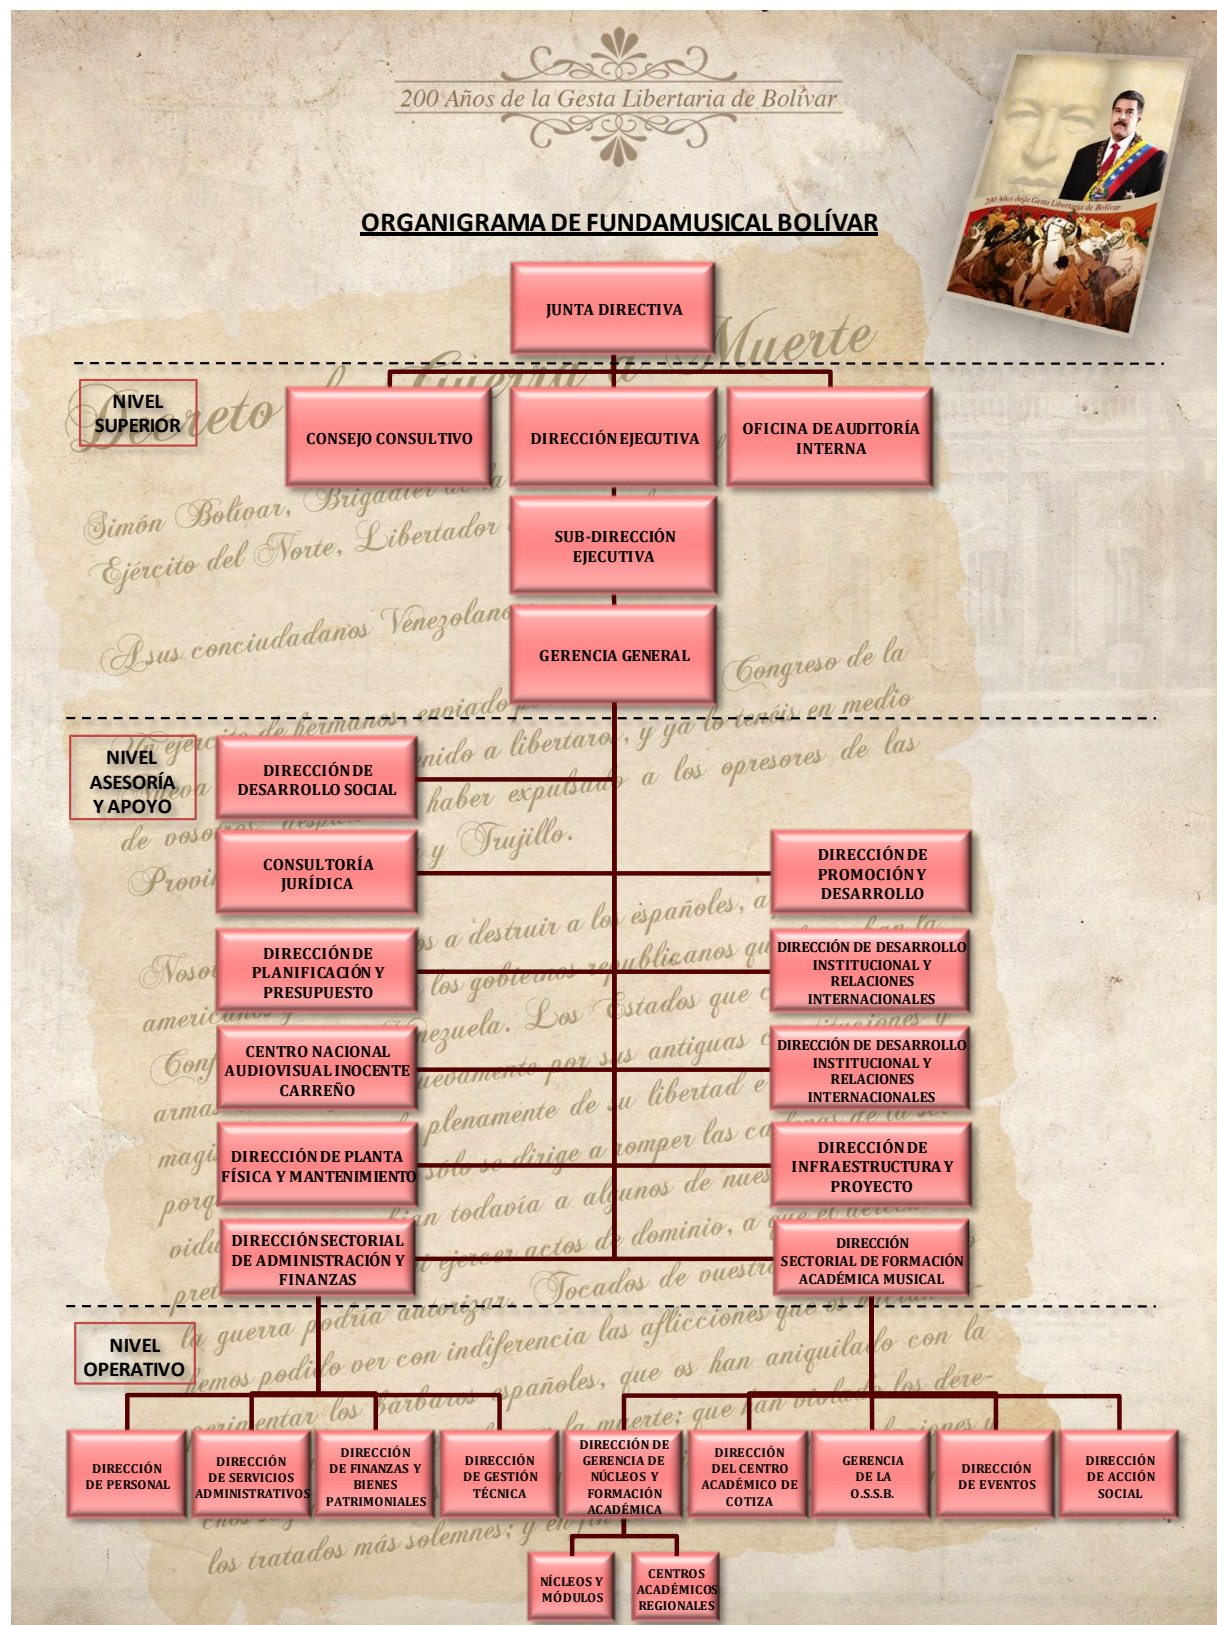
200 Años de la Gesta Libertaria de Bolívar

200 Años de la Gesta Libertaria de Bolívar

ORGANIGRAMA DE FUNDAMUSICAL BOLÍVAR

JUNTA DIRECTIVA

NIVEL SUPERIOR

CONSEJO CONSULTIVO

DIRECCIÓN EJECUTIVA

OFICINA DE AUDITORÍA INTERNA

SUB-DIRECCIÓN EJECUTIVA

GERENCIA GENERAL

NIVEL ASESORÍA Y APOYO

DIRECCIÓN DE DESARROLLO SOCIAL

CONSULTORÍA JURÍDICA

DIRECCIÓN DE PROMOCIÓN Y DESARROLLO

DIRECCIÓN DE PLANIFICACIÓN Y PRESUPUESTO

DIRECCIÓN DE DESARROLLO INSTITUCIONAL Y RELACIONES INTERNACIONALES

CENTRO NACIONAL AUDIOVISUAL INOCENTE CARREÑO

DIRECCIÓN DE DESARROLLO INSTITUCIONAL Y RELACIONES INTERNACIONALES

DIRECCIÓN DE PLANTA FÍSICA Y MANTENIMIENTO

DIRECCIÓN DE INFRAESTRUCTURA Y PROYECTO

DIRECCIÓN SECTORIAL DE ADMINISTRACIÓN Y FINANZAS

DIRECCIÓN SECTORIAL DE FORMACIÓN ACADÉMICA MUSICAL

NIVEL OPERATIVO

DIRECCIÓN DE PERSONAL

DIRECCIÓN DE SERVICIOS ADMINISTRATIVOS

DIRECCIÓN DE FINANZAS Y BIENES PATRIMONIALES

DIRECCIÓN DE GESTIÓN TÉCNICA

DIRECCIÓN DE GERENCIA DE NÚCLEOS Y FORMACIÓN ACADÉMICA

DIRECCIÓN DEL CENTRO ACADÉMICO DE COTIZA

GERENCIA DE LA O.S.S.B.

DIRECCIÓN DE EVENTOS

DIRECCIÓN DE ACCIÓN SOCIAL

NÚCLEOS Y MÓDULOS

CENTROS ACADÉMICOS REGIONALES